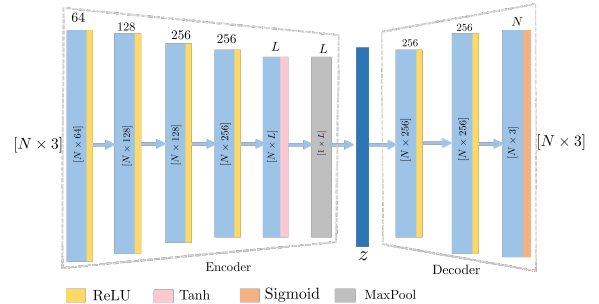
64
128
256
256
$L$
$L$
256
256
$N$

$[N \times 3]$

$[N \times 64]$
$[N \times 128]$
$[N \times 128]$
$[N \times 256]$
$[N \times L]$
$[1 \times L]$

$z$

$[N \times 256]$
$[N \times 256]$
$[N \times 3]$

$[N \times 3]$

Encoder
Decoder

ReLU
Tanh
Sigmoid
MaxPool